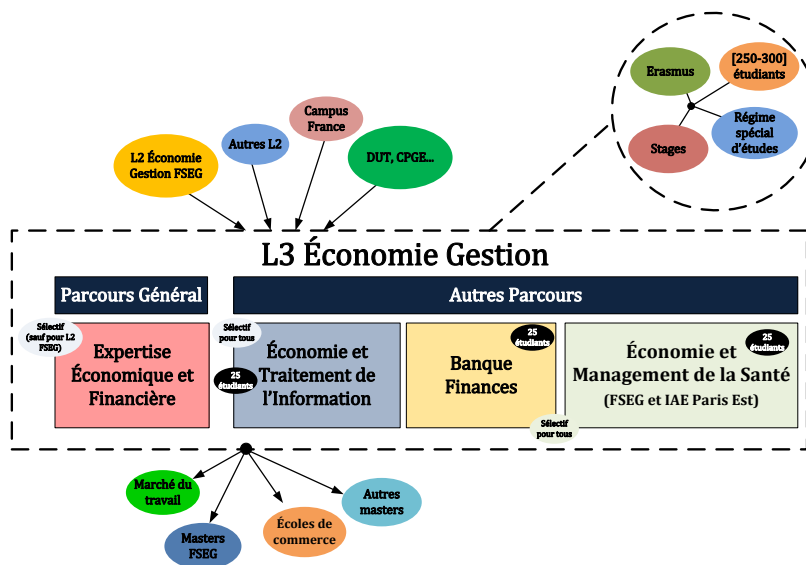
Erasmus

[250-300] étudiants

Régime spécial d'études

Stages

Campus France

Autres L2

L2 Économie Gestion FSEG

DUT, CPGE…

L3 Économie Gestion

Parcours Général

Autres Parcours

Sélectif (sauf pour L2 FSEG)

Expertise Économique et Financière

Sélectif pour tous

25 étudiants

Économie et Traitement de l'Information

25 étudiants

Banque Finances

Sélectif pour tous

25 étudiants

Économie et Management de la Santé (FSEG et IAE Paris Est)

Marché du travail

Masters FSEG

Écoles de commerce

Autres masters